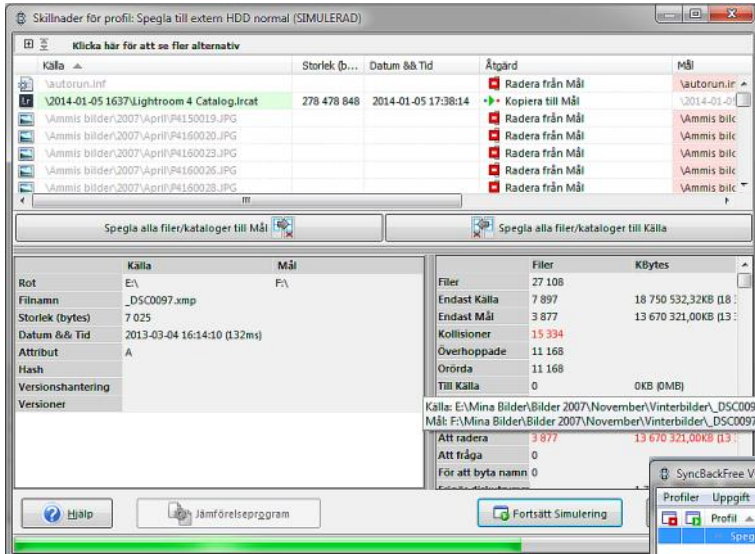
Skillnader för profil: Spegla till extern HDD normal (SIMULERAD)

Klicka här för att se fler alternativ

| Källa | Storlek (b... | Datum && Tid | Åtgärd | Mål |
|---|---|---|---|---|
| \autorun.inf | | | Radera från Mål | \autorun.in |
| \2014-01-05 1637\Lightroom 4 Catalog.lrcat | 278 478 848 | 2014-01-05 17:38:14 | Kopiera till Mål | \2014-01-0 |
| \Ammis bilder\2007\April\P4150019.JPG | | | Radera från Mål | \Ammis bild |
| \Ammis bilder\2007\April\P4160020.JPG | | | Radera från Mål | \Ammis bild |
| \Ammis bilder\2007\April\P4160023.JPG | | | Radera från Mål | \Ammis bild |
| \Ammis bilder\2007\April\P4160026.JPG | | | Radera från Mål | \Ammis bild |
| \Ammis bilder\2007\April\P4160028.JPG | | | Radera från Mål | \Ammis bild |

Spegla alla filer/kataloger till Mål

Spegla alla filer/kataloger till Källa

| | Källa | Mål |
|---|---|---|
| Rot | E:\ | F:\ |
| Filnamn | _DSC0097.xmp | |
| Storlek (bytes) | 7 025 | |
| Datum && Tid | 2013-03-04 16:14:10 (132ms) | |
| Attribut | A | |
| Hash | | |
| Versionshantering | | |
| Versioner | | |

| | Filer | KBytes |
|---|---|---|
| Filer | 27 108 | |
| Endast Källa | 7 897 | 18 750 532,32KB (18 |
| Endast Mål | 3 877 | 13 670 321,00KB (13 |
| Kollisioner | 15 334 | |
| Överhoppade | 11 168 | |
| Orörda | 11 168 | |
| Till Källa | 0 | 0KB (0MB) |
| Att radera | 3 877 | 13 670 321,00KB (13 |
| Att fråga | 0 | |
| För att byta namn | 0 | |

Källa: E:\Mina Bilder\Bilder 2007\November\Vinterbilder\_DSC009
Mål: F:\Mina Bilder\Bilder 2007\November\Vinterbilder\_DSC009

Hjälp

Jämförelseprogram

Fortsätt Simulering

SyncBackFree V
Profiler Uppgift
Profil
Speg